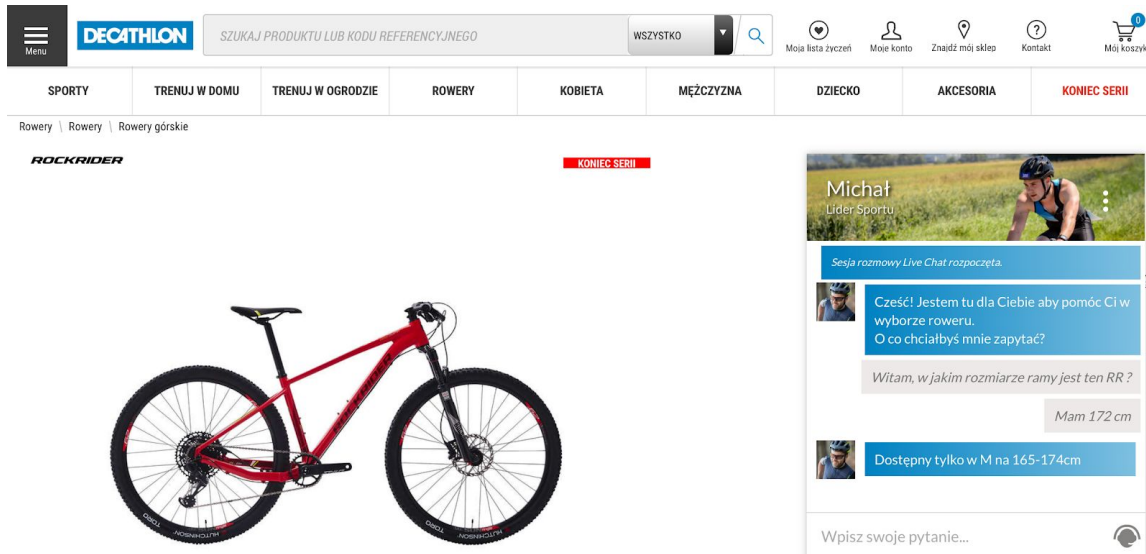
Menu

DECATHLON

SZUKAJ PRODUKTU LUB KODU REFERENCYJNEGO

WSZYSTKO

Moja lista życzeń

Moje konto

Znajdź mój sklep

Kontakt

0

Mój koszyk

SPORTY | TRENUJ W DOMU | TRENUJ W OGRODZIE | ROWERY | KOBIETA | MĘŻCZYZNA | DZIECKO | AKCESORIA | KONIEC SERII

Rowery \ Rowery \ Rowery górskie

ROCKRIDER

KONIEC SERII

ROCKRIDER

HUTCHINSON

HUTCHINSON

Michał

Lider Sportu

Sesja rozmowy Live Chat rozpoczęta.

Cześć! Jestem tu dla Ciebie aby pomóc Ci w wyborze roweru.
O co chciałbyś mnie zapytać?

Witam, w jakim rozmiarze ramy jest ten RR ?

Mam 172 cm

Dostępny tylko w M na 165-174cm

Wpisz swoje pytanie...